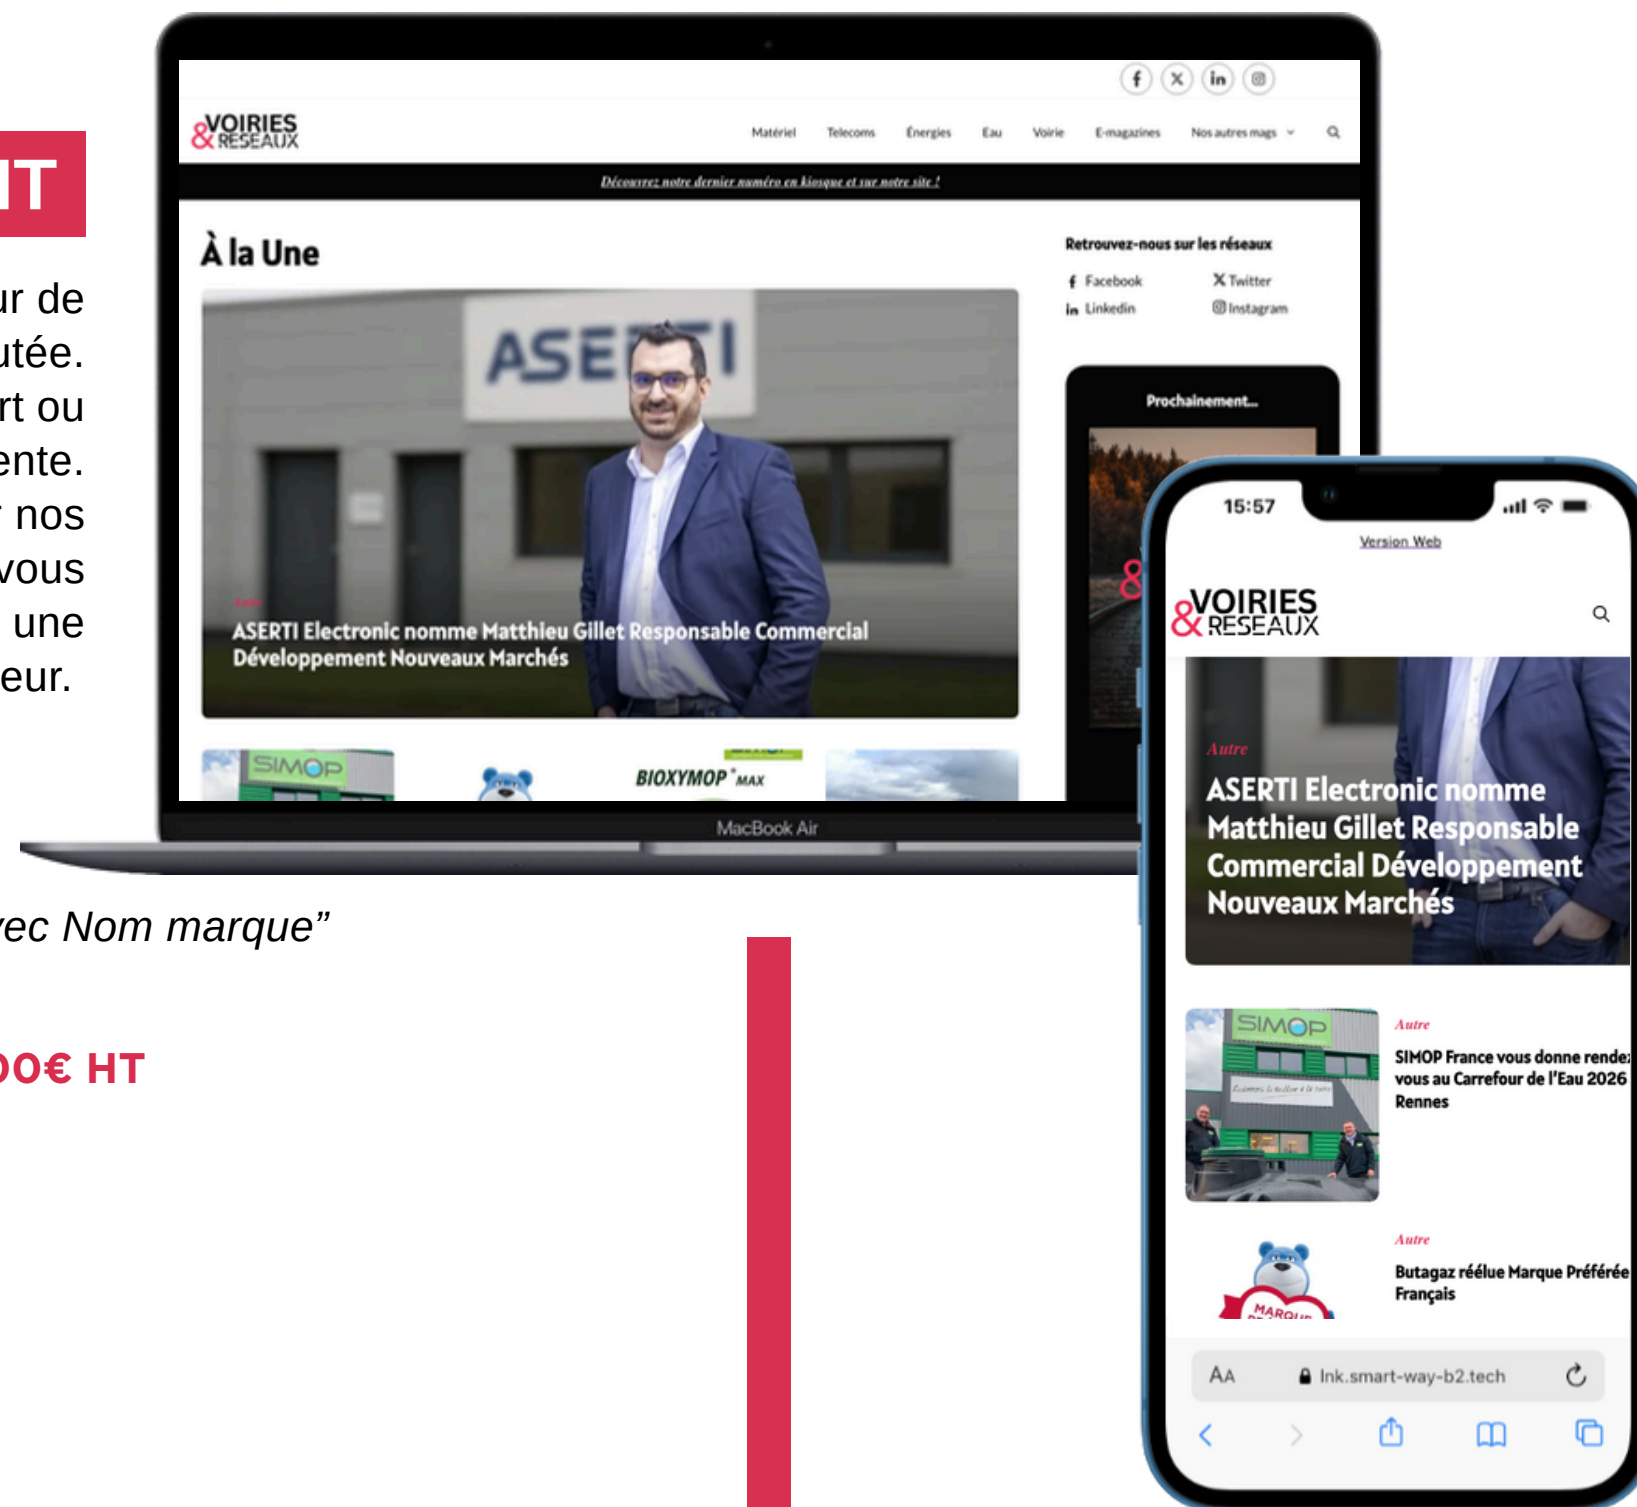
IT

ur de
utée.
rt ou
ente.
nos
vous
une
eur.

&VOIRIES RESEAUX

Matériel Telecoms Énergies Eau Voirie E-magazines Nos autres mags

Découvrez notre dernier numéro en kiosque et sur notre site !

À la Une

Autre
ASERTI Electronic nomme Matthieu Gillet Responsable Commercial Développement Nouveaux Marchés

Retrouvez-nous sur les réseaux
Facebook
Twitter
Linkedin
Instagram

Prochainement...

SIMOP
BIOXYMOP MAX

MacBook Air

ec Nom marque”

00€ HT

15:57
Version Web

&VOIRIES RESEAUX

Autre
ASERTI Electronic nomme Matthieu Gillet Responsable Commercial Développement Nouveaux Marchés

Autre
SIMOP France vous donne rendez-vous au Carrefour de l'Eau 2026 Rennes

Autre
Butagaz réélue Marque Préférée Français

AA lnk.smart-way-b2.tech